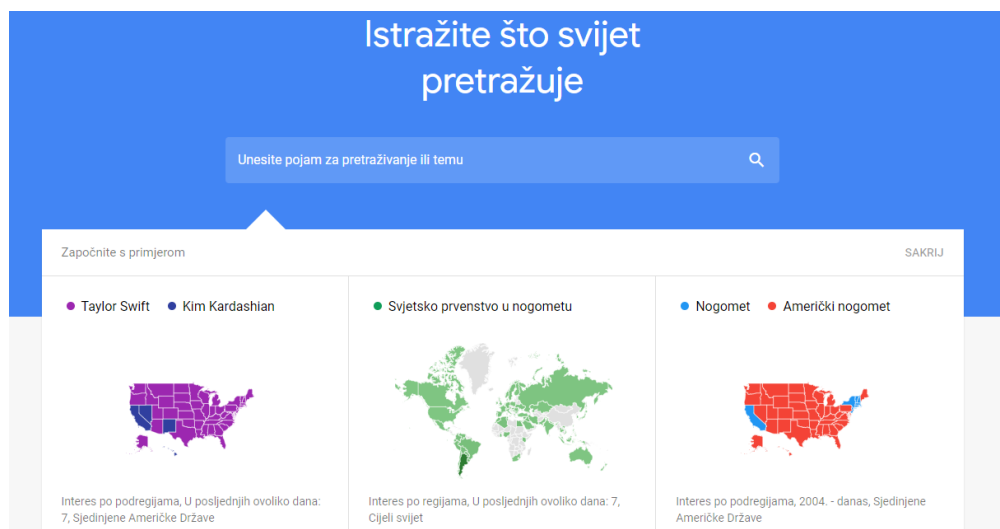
Istražite što svijet pretražuje

Unesite pojam za pretraživanje ili temu

Započnite s primjerom

SAKRIJ

Taylor Swift Kim Kardashian

Interes po podregijama, U posljednjih ovoliko dana: 7, Sjedinjene Američke Države

Svjetsko prvenstvo u nogometu

Interes po regijama, U posljednjih ovoliko dana: 7, Cijeli svijet

Nogomet Američki nogomet

Interes po podregijama, 2004. - danas, Sjedinjene Američke Države